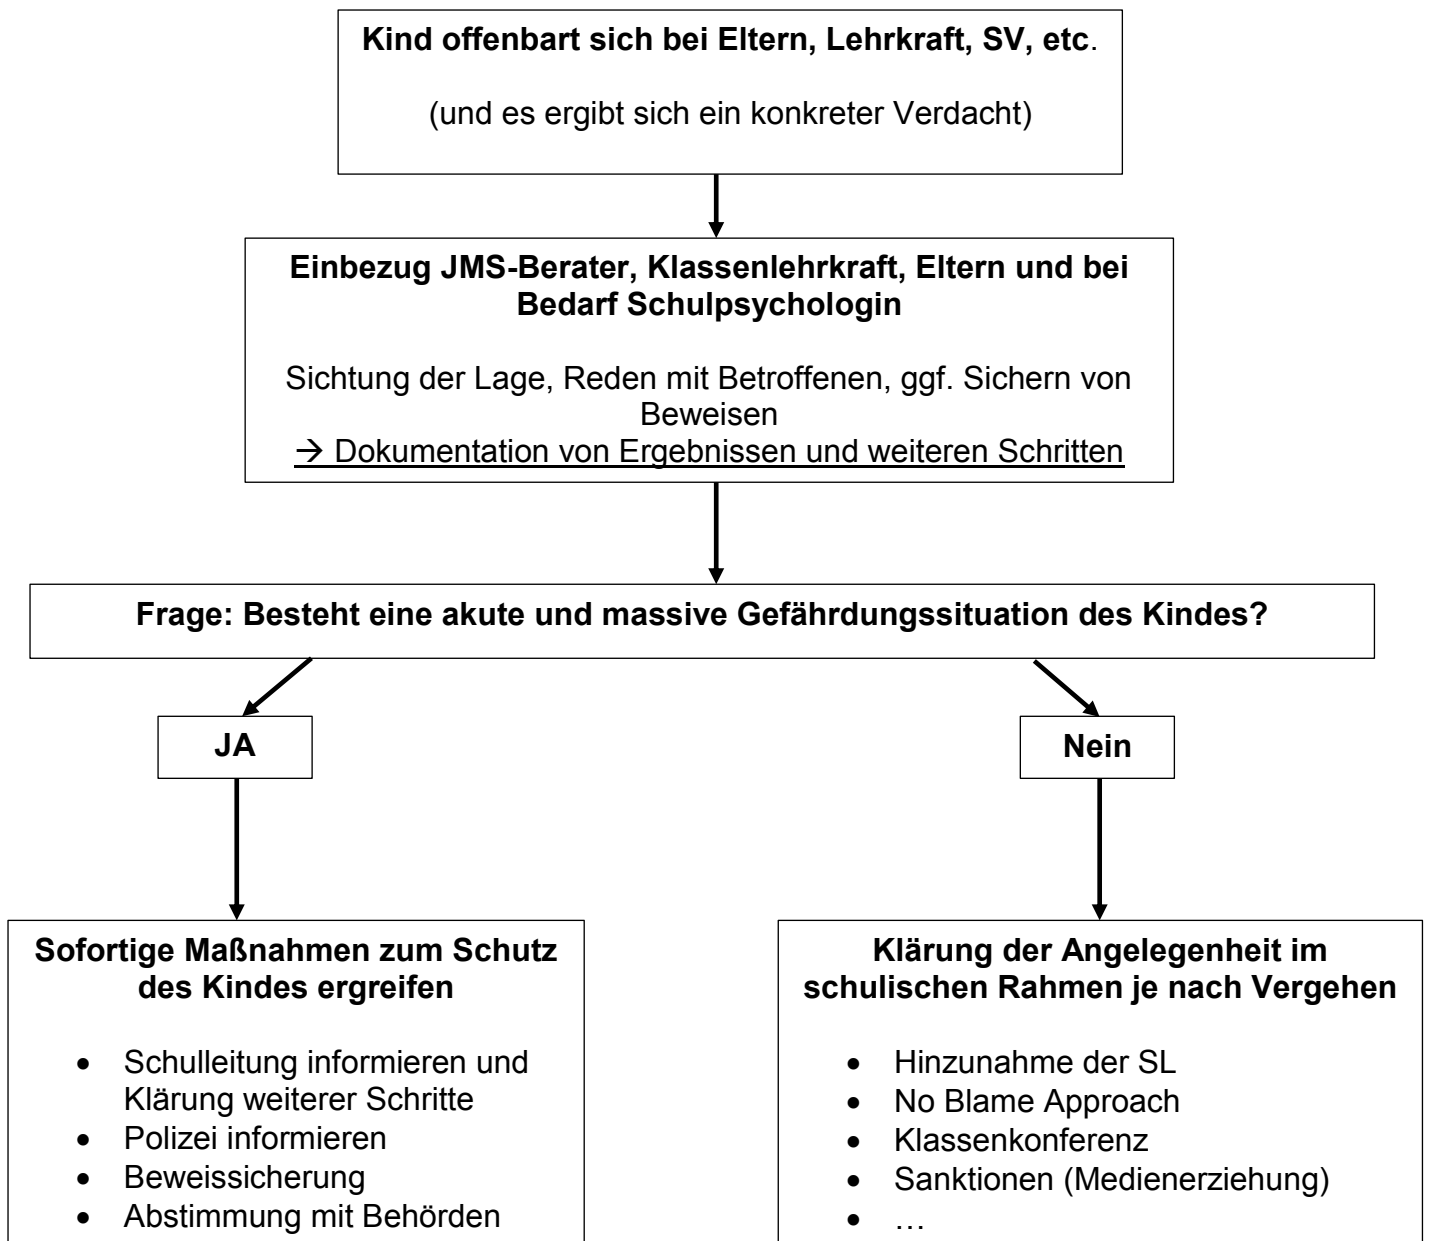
**Kind offenbart sich bei Eltern, Lehrkraft, SV, etc.**

(und es ergibt sich ein konkreter Verdacht)

**Einbezug JMS-Berater, Klassenlehrkraft, Eltern und bei Bedarf Schulpsychologin**

Sichtung der Lage, Reden mit Betroffenen, ggf. Sichern von Beweisen
→ Dokumentation von Ergebnissen und weiteren Schritten

**Frage: Besteht eine akute und massive Gefährdungssituation des Kindes?**

**JA**

**Sofortige Maßnahmen zum Schutz des Kindes ergreifen**

- Schulleitung informieren und Klärung weiterer Schritte
- Polizei informieren
- Beweissicherung
- Abstimmung mit Behörden

**Nein**

**Klärung der Angelegenheit im schulischen Rahmen je nach Vergehen**

- Hinzunahme der SL
- No Blame Approach
- Klassenkonferenz
- Sanktionen (Medienerziehung)
- …